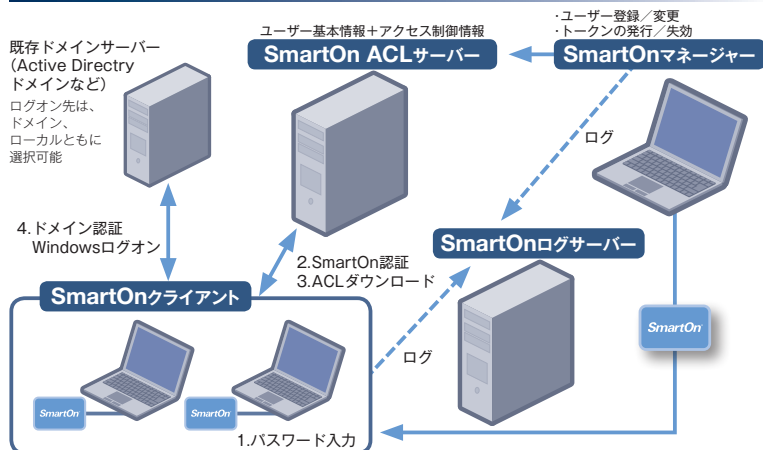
ユーザー基本情報＋アクセス制御情報

SmartOn ACLサーバー

・ユーザー登録／変更
・トークンの発行／失効

SmartOnマネージャー

既存ドメインサーバー
（Active Directry
ドメインなど）

ログオン先は、
ドメイン、
ローカルともに
選択可能

ログ

4.ドメイン認証
Windowsログオン

2.SmartOn認証
3.ACLダウンロード

SmartOnログサーバー

SmartOnクライアント

ログ

SmartOn

SmartOn

SmartOn

1.パスワード入力